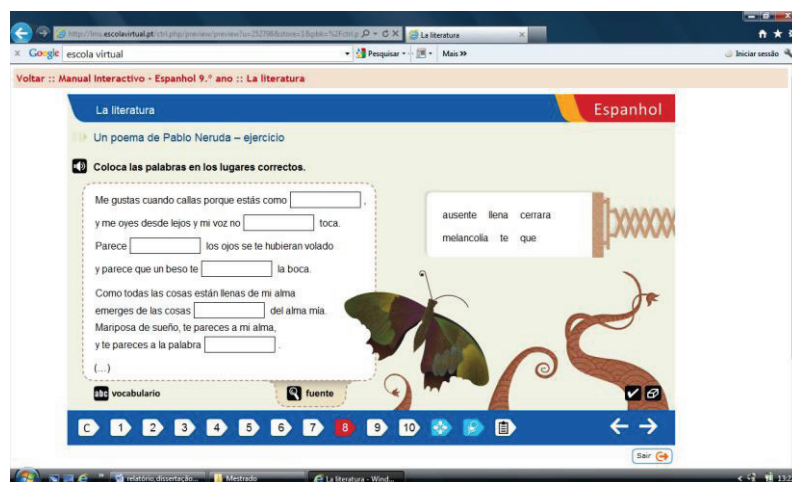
http://lms.escolavirtual.pt/ctrl.php/preview/preview?u=252798&store=1&pble=%2Fctrl.p
La literatura
Google escola virtual
Pesquisar
Mais »
Iniciar sessão

Voltar :: Manual Interactivo - Espanhol 9.º ano :: La literatura

La literatura
Espanhol

Un poema de Pablo Neruda – ejercicio

Coloca las palabras en los lugares correctos.

Me gustas cuando callas porque estás como [ ] ,
y me oyes desde lejos y mi voz no [ ] toca.
Parece [ ] los ojos se te hubieran volado
y parece que un beso te [ ] la boca.

Como todas las cosas están llenas de mi alma
emerges de las cosas [ ] del alma mía.
Mariposa de sueño, te pareces a mi alma,
y te pareces a la palabra [ ] .
(...)

ausente llena cerrara
melancolía te que

vocabulario
fuente

C 1 2 3 4 5 6 7 8 9 10

Sair

relatório dissertação...
Mestrado
La literatura - Wind...
13: